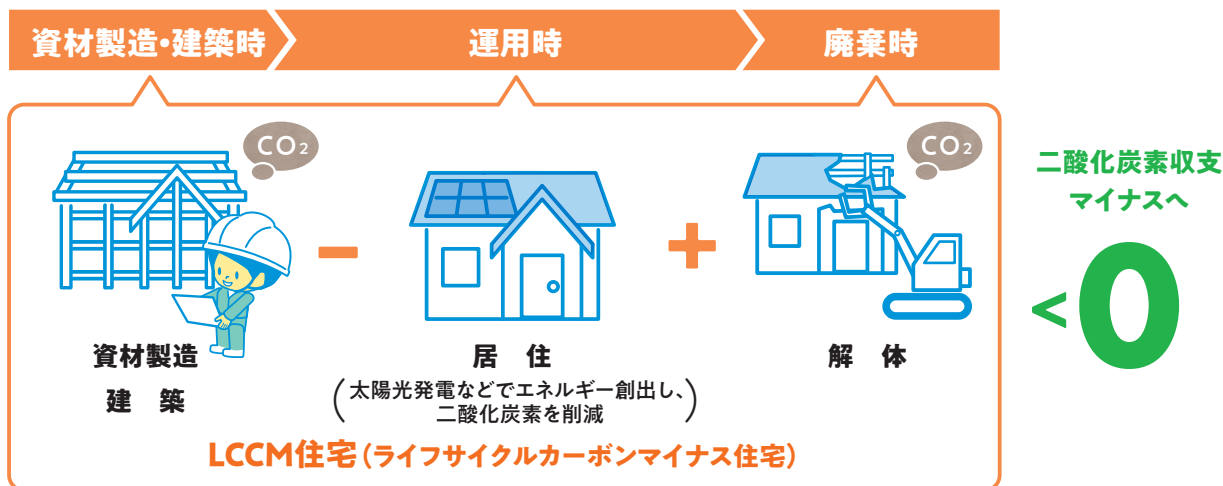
資材製造・建築時 運用時 廃棄時

$CO_2$

資材製造
建　築

－

居　住
（太陽光発電などでエネルギー創出し、二酸化炭素を削減）

＋

$CO_2$

解　体

LCCM住宅（ライフサイクルカーボンマイナス住宅）

二酸化炭素収支
マイナスへ

<0